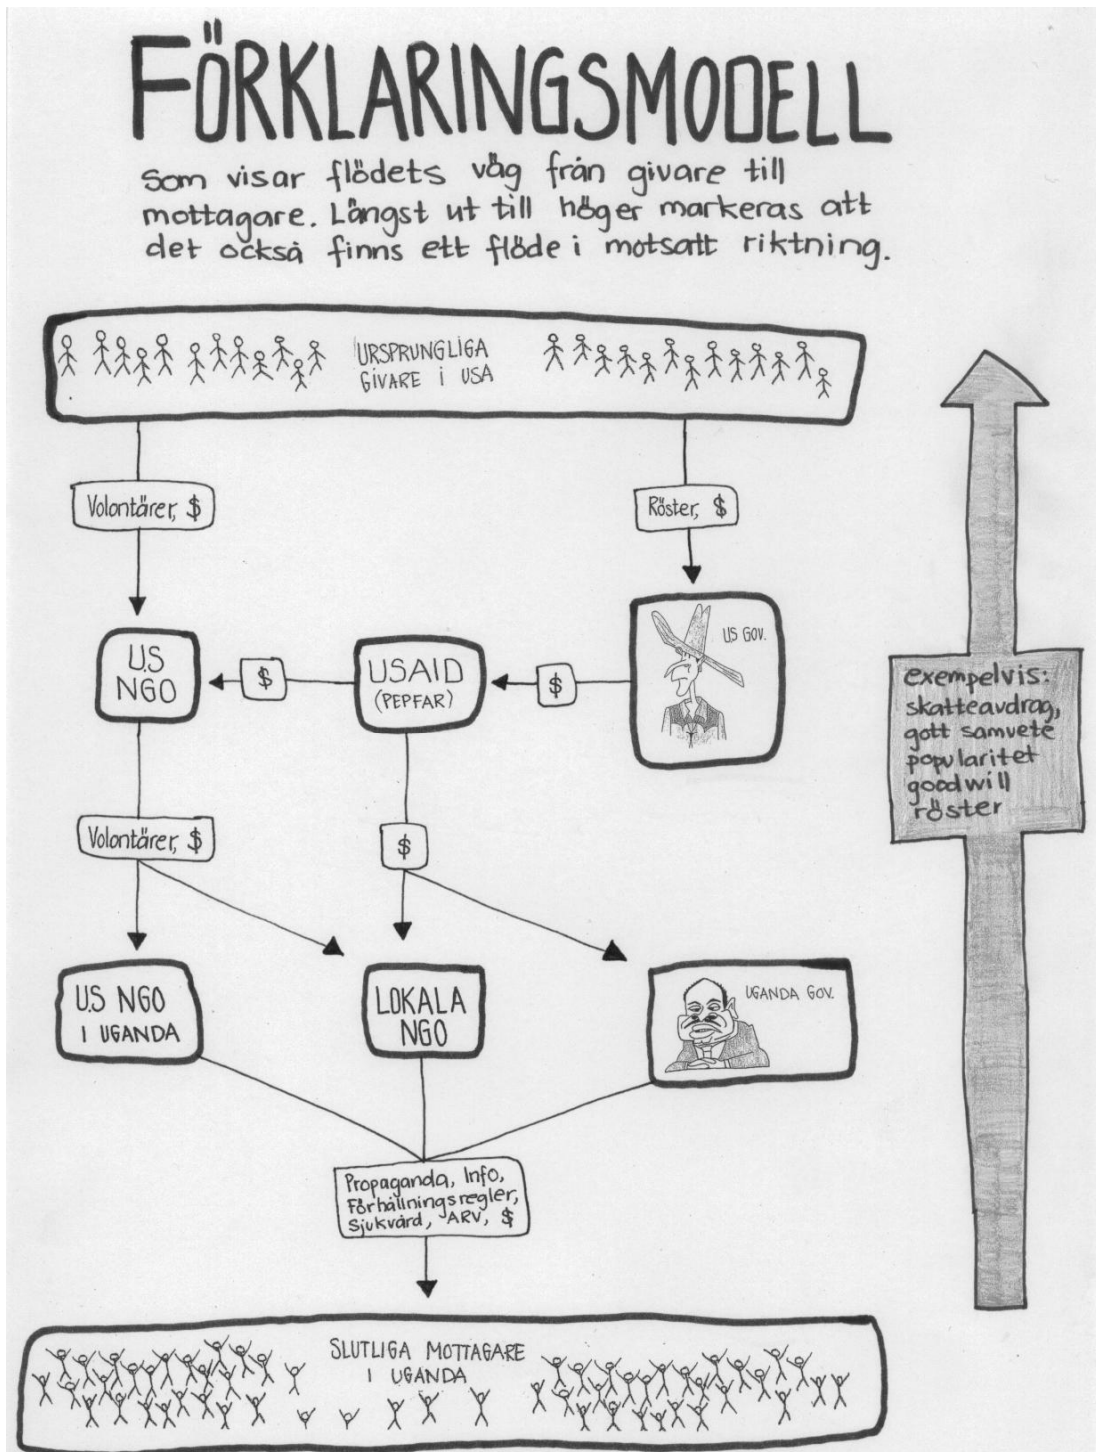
FÖRKLARINGSMODELL

Som visar flödets väg från givare till mottagare. Längst ut till höger markeras att det också finns ett flöde i motsatt riktning.

URSPRUNGLIGA GIVARE I USA

Volontärer, $

Röster, $

US GOV.

U.S NGO

$

USAID (PEPFAR)

$

exempelvis: skatteavdrag, gott samvete popularitet goodwill röster

Volontärer, $

$

U.S NGO I UGANDA

LOKALA NGO

UGANDA GOV.

Propaganda, Info, Förhållningsregler, Sjukvård, ARV, $

SLUTLIGA MOTTAGARE I UGANDA